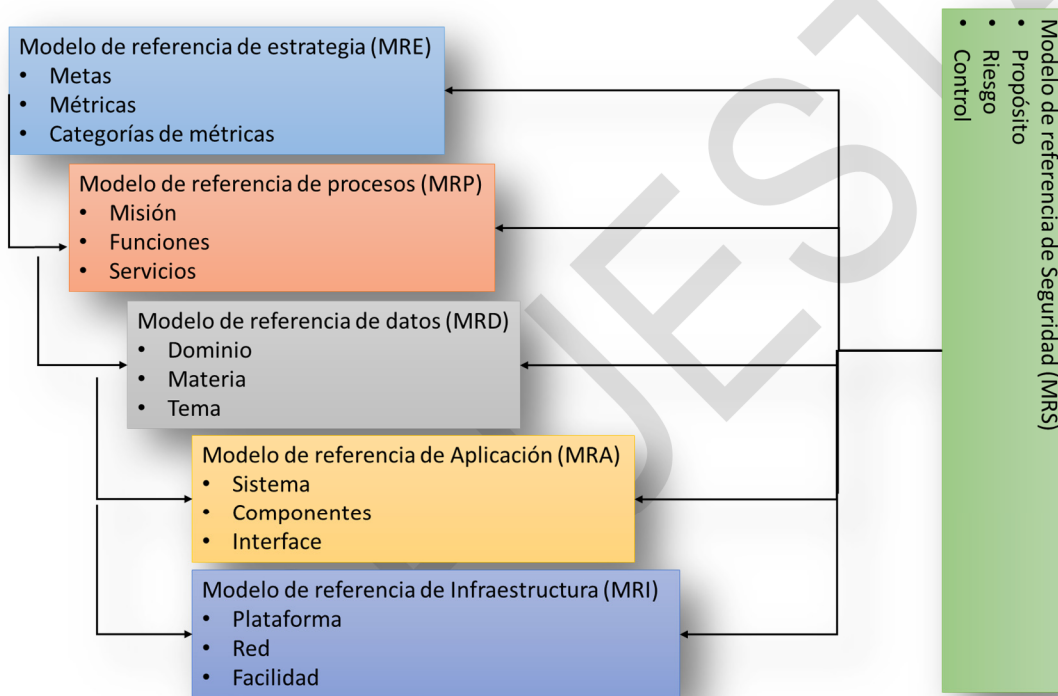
Modelo de referencia de estrategia (MRE)
• Metas
• Métricas
• Categorías de métricas

Modelo de referencia de procesos (MRP)
• Misión
• Funciones
• Servicios

Modelo de referencia de datos (MRD)
• Dominio
• Materia
• Tema

Modelo de referencia de Aplicación (MRA)
• Sistema
• Componentes
• Interface

Modelo de referencia de Infraestructura (MRI)
• Plataforma
• Red
• Facilidad

Modelo de referencia de Seguridad (MRS)
• Propósito
• Riesgo
• Control